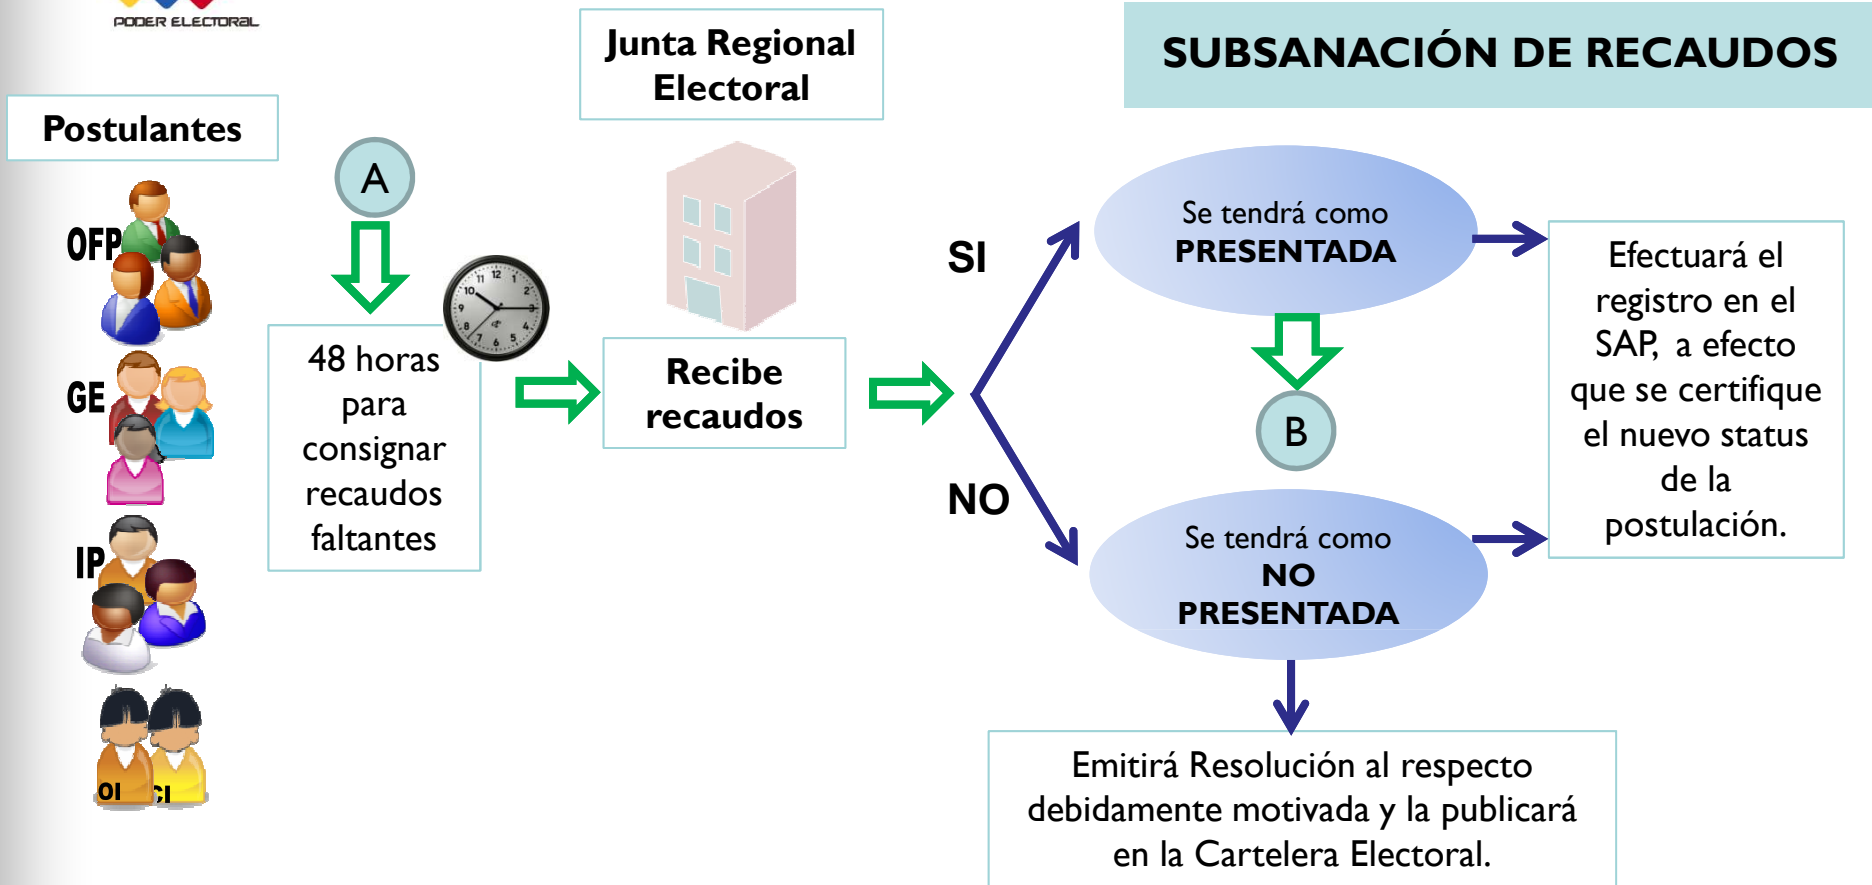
PODER ELECTORAL

Junta Regional Electoral

SUBSANACIÓN DE RECAUDOS

Postulantes

OFP

GE

IP

OI

CI

A

48 horas para consignar recaudos faltantes

Recibe recaudos

SI

NO

Se tendrá como PRESENTADA

B

Se tendrá como NO PRESENTADA

Efectuará el registro en el SAP, a efecto que se certifique el nuevo status de la postulación.

Emitirá Resolución al respecto debidamente motivada y la publicará en la Cartelera Electoral.